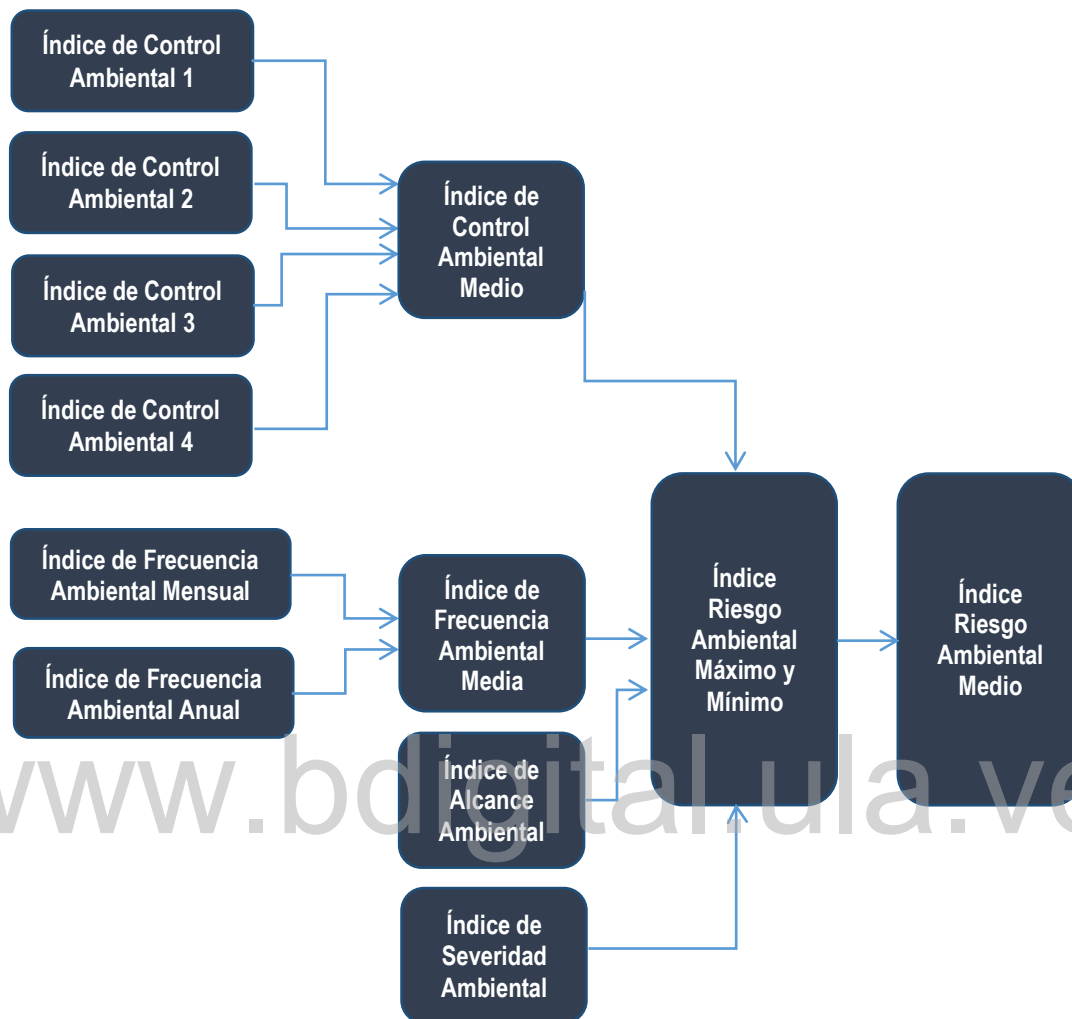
Índice de Control Ambiental 1

Índice de Control Ambiental 2

Índice de Control Ambiental 3

Índice de Control Ambiental 4

Índice de Control Ambiental Medio

Índice de Frecuencia Ambiental Mensual

Índice de Frecuencia Ambiental Anual

Índice de Frecuencia Ambiental Media

Índice de Alcance Ambiental

Índice de Severidad Ambiental

Índice Riesgo Ambiental Máximo y Mínimo

Índice Riesgo Ambiental Medio

www.bdigital.ula.ve